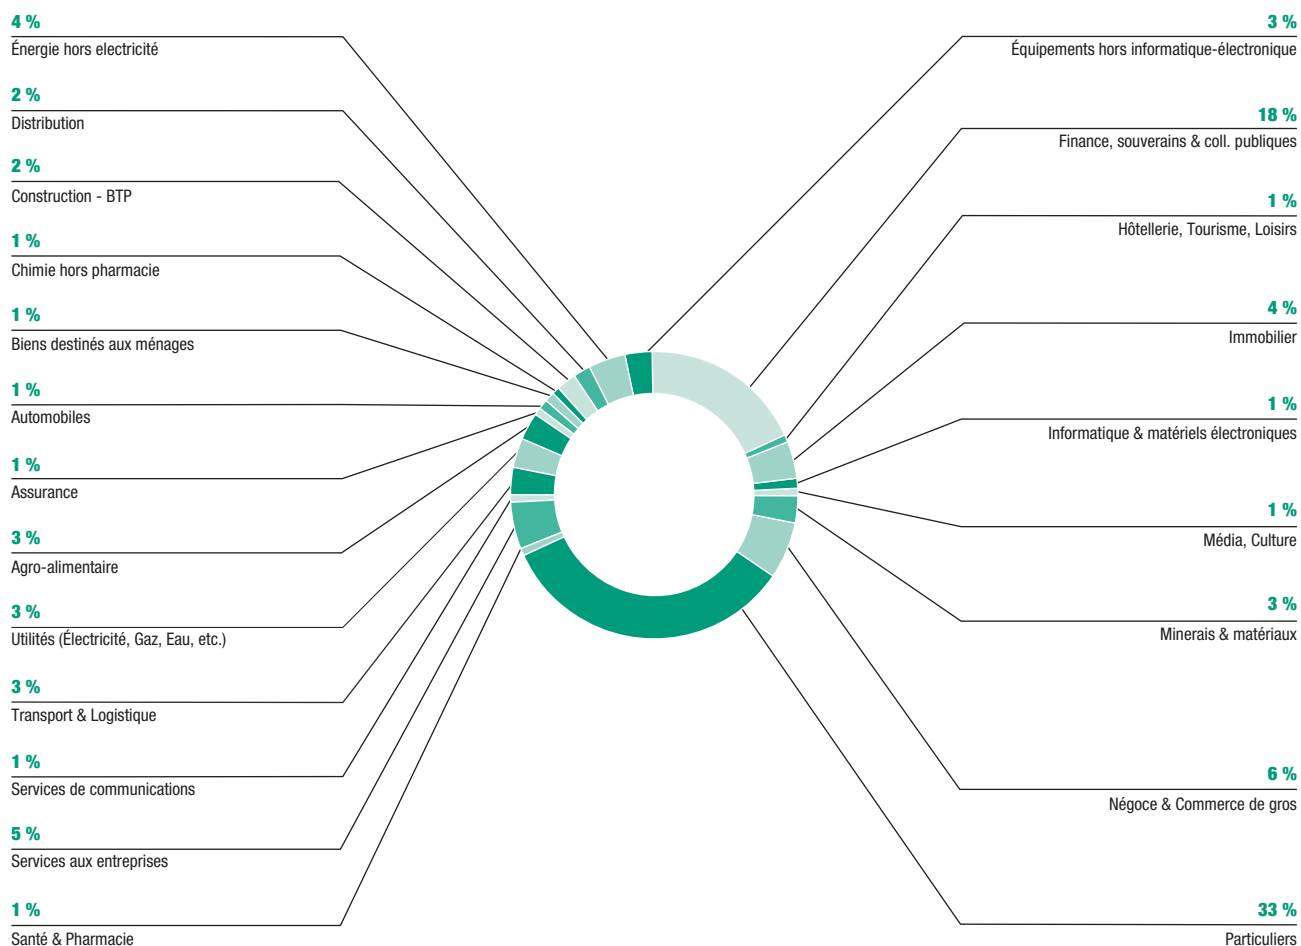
4 %
Énergie hors electricité

2 %
Distribution

2 %
Construction - BTP

1 %
Chimie hors pharmacie

1 %
Biens destinés aux ménages

1 %
Automobiles

1 %
Assurance

3 %
Agro-alimentaire

3 %
Utilités (Électricité, Gaz, Eau, etc.)

3 %
Transport & Logistique

1 %
Services de communications

5 %
Services aux entreprises

1 %
Santé & Pharmacie

3 %
Équipements hors informatique-électronique

18 %
Finance, souverains & coll. publiques

1 %
Hôtellerie, Tourisme, Loisirs

4 %
Immobilier

1 %
Informatique & matériels électroniques

1 %
Média, Culture

3 %
Minerais & matériaux

6 %
Négoce & Commerce de gros

33 %
Particuliers